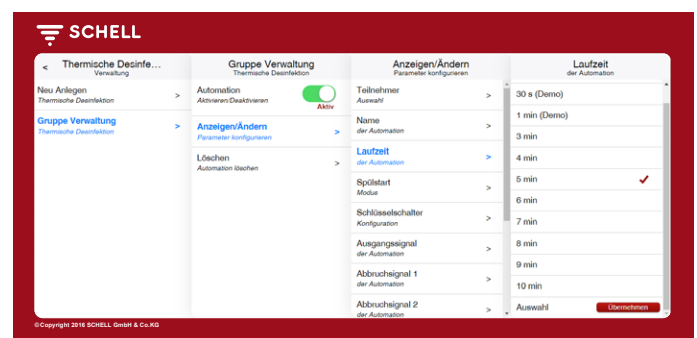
SCHELL

< Thermische Desinfe...
Verwaltung

Neu Anlegen
Thermische Desinfektion >

Gruppe Verwaltung
Thermische Desinfektion >

Gruppe Verwaltung
Thermische Desinfektion

Automation
Aktivieren/Deaktivieren
Aktiv

Anzeigen/Ändern
Parameter konfigurieren >

Löschen
Automation löschen >

Anzeigen/Ändern
Parameter konfigurieren

Teilnehmer
Auswahl >

Name
der Automation >

Laufzeit
der Automation >

Spülstart
Modus >

Schlüsselschalter
Konfiguration >

Ausgangssignal
der Automation >

Abbruchsignal 1
der Automation >

Abbruchsignal 2
der Automation >

Laufzeit
der Automation

30 s (Demo)
1 min (Demo)
3 min
4 min
5 min
6 min
7 min
8 min
9 min
10 min

Auswahl
Übernehmen

©Copyright 2016 SCHELL GmbH & Co.KG